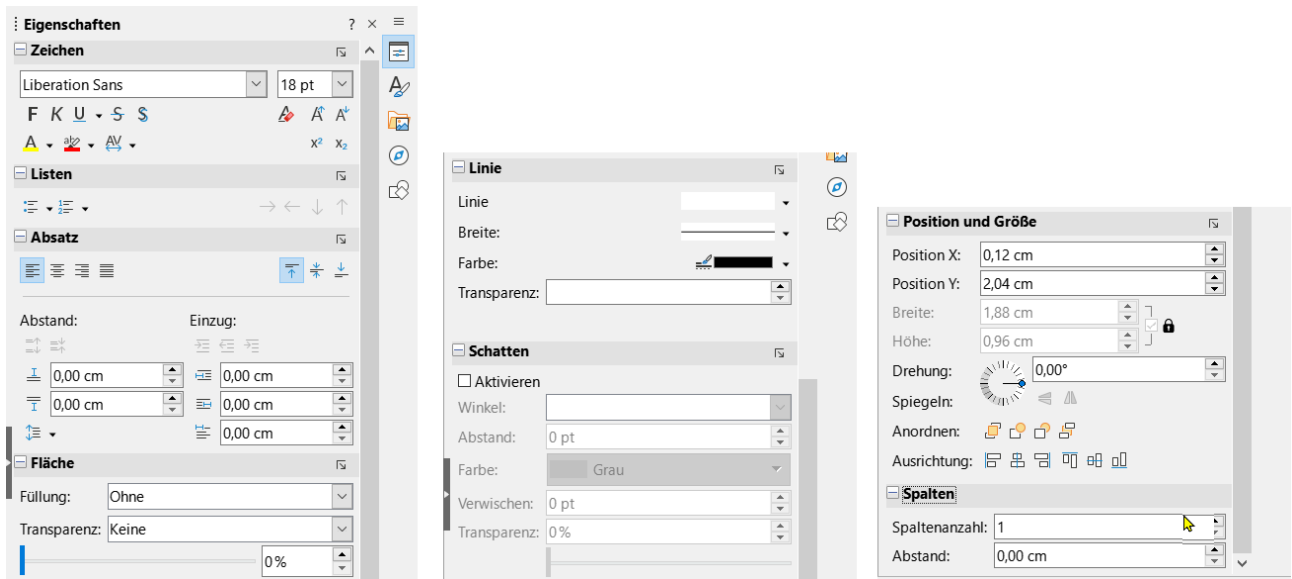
Eigenschaften ? ×

Zeichen

Liberation Sans 18 pt

F K U S S

A A A

x² x₂

Listen

Absatz

Abstand: Einzug:

0,00 cm 0,00 cm

0,00 cm 0,00 cm

0,00 cm

Fläche

Füllung: Ohne

Transparenz: Keine

0%

Linie

Linie

Breite:

Farbe:

Transparenz:

Schatten

Aktivieren

Winkel:

Abstand: 0 pt

Farbe: Grau

Verwischen: 0 pt

Transparenz: 0%

Position und Größe

Position X: 0,12 cm

Position Y: 2,04 cm

Breite: 1,88 cm

Höhe: 0,96 cm

Drehung: 0,00°

Spiegeln:

Anordnen:

Ausrichtung:

Spalten

Spaltenanzahl: 1

Abstand: 0,00 cm